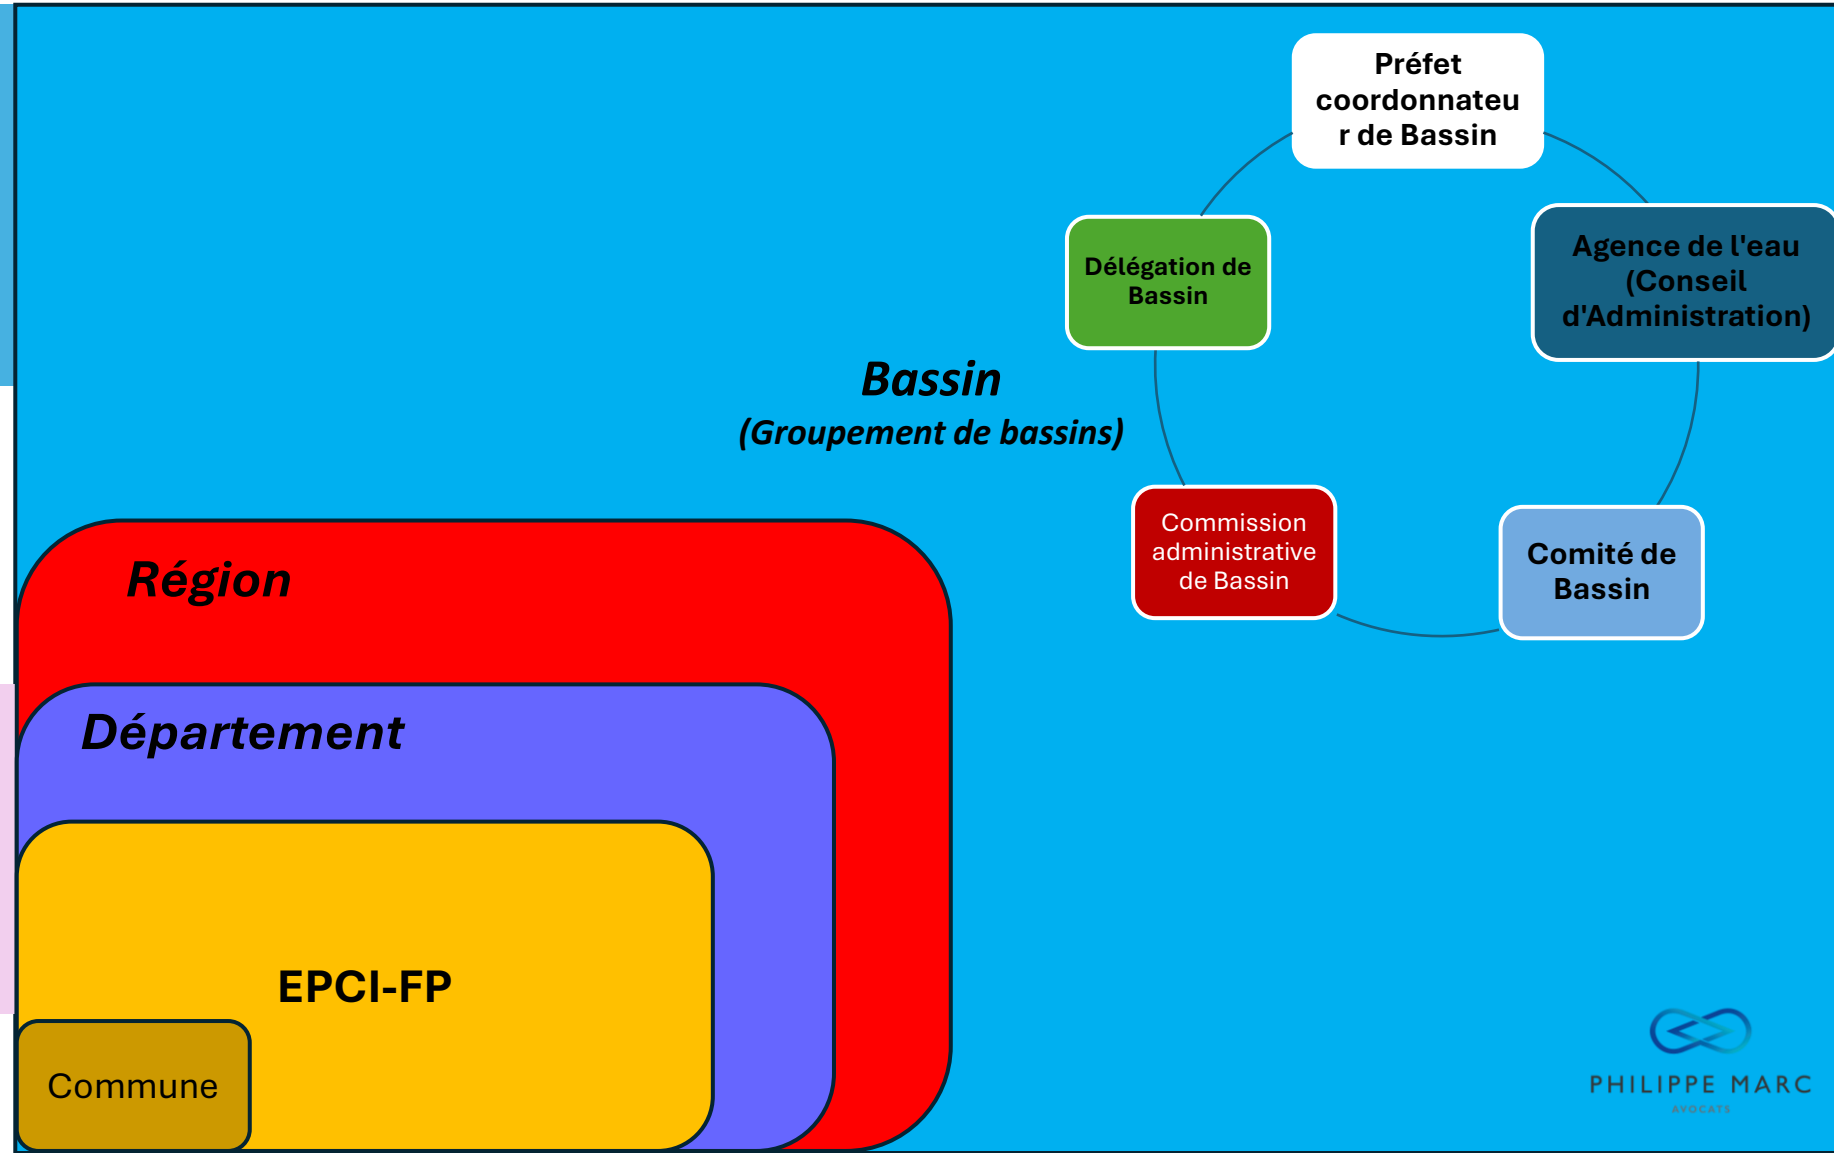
Préfet coordonnateur de Bassin

Délégation de Bassin

Agence de l'eau (Conseil d'Administration)

Bassin
(Groupement de bassins)

Commission administrative de Bassin

Comité de Bassin

Région

Département

EPCI-FP

Commune

PHILIPPE MARC
AVOCATS